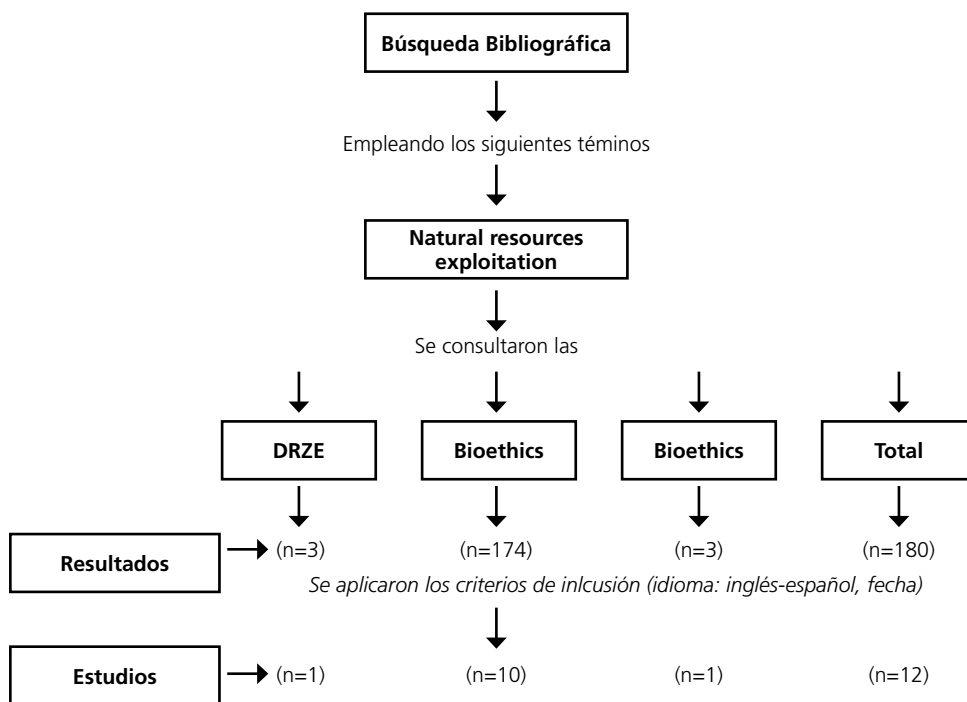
Búsqueda Bibliográfica

Empleando los siguientes téminos

Natural resources exploitation

Se consultaron las

DRZE

Bioethics

Bioethics

Total

Resultados

(n=3)

(n=174)

(n=3)

(n=180)

Se aplicaron los criterios de inlcusión (idioma: inglés-español, fecha)

Estudios

(n=1)

(n=10)

(n=1)

(n=12)